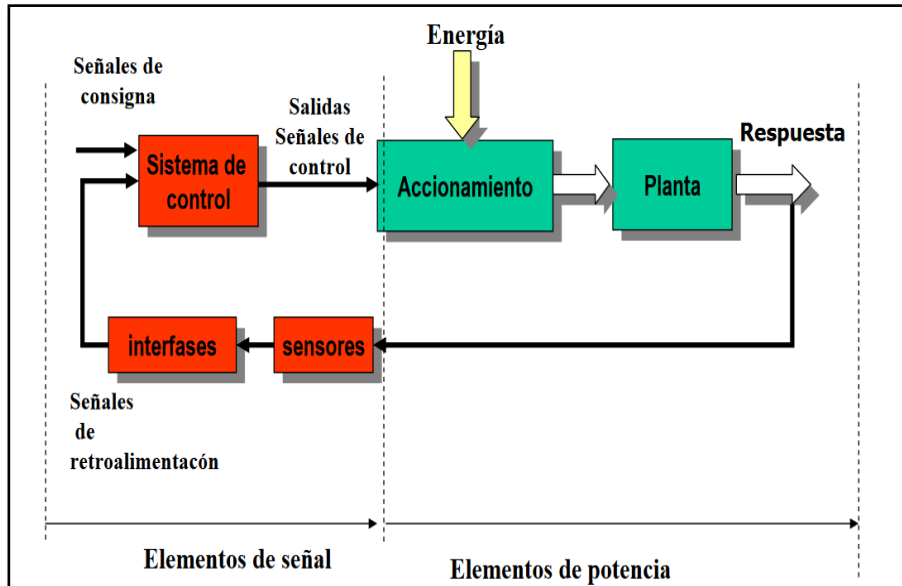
Energía

Señales de consigna

Salidas Señales de control

Respuesta

Sistema de control

Accionamiento

Planta

interfases

sensores

Señales de retroalimentacón

Elementos de señal

Elementos de potencia